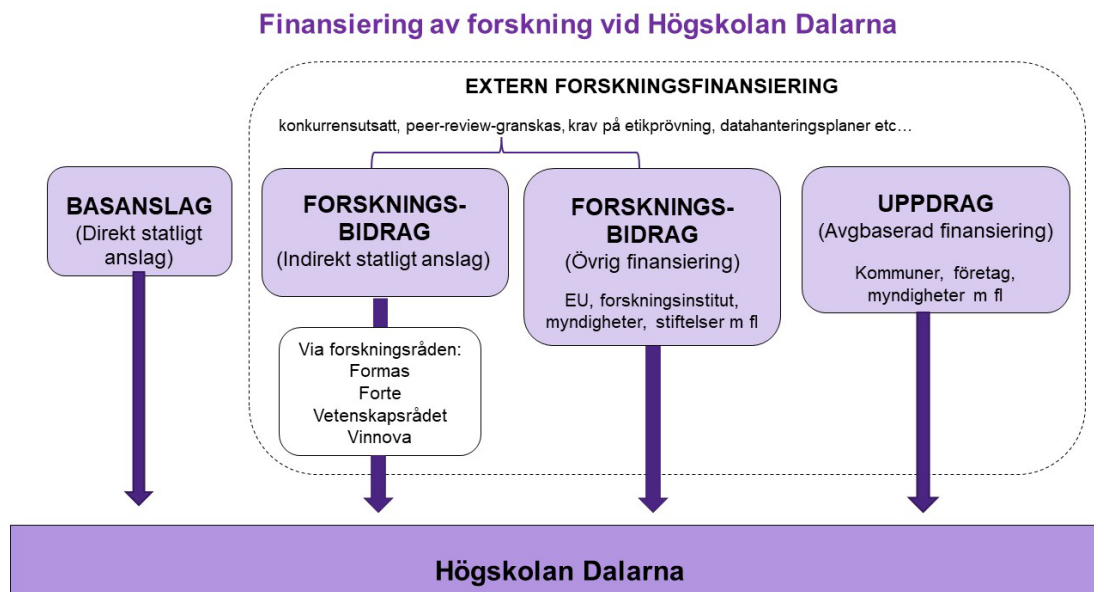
Finansiering av forskning vid Högskolan Dalarna

EXTERN FORSKNINGSFINANSIERING

konkurrensutsatt, peer-review-granskas, krav på etikprövning, datahanteringsplaner etc…

BASANSLAG
(Direkt statligt anslag)

FORSKNINGS-BIDRAG
(Indirekt statligt anslag)

Via forskningsråden:
Formas
Forte
Vetenskapsrådet
Vinnova

FORSKNINGS-BIDRAG
(Övrig finansiering)

EU, forskningsinstitut, myndigheter, stiftelser m fl

UPPDRAG
(Avgbaserad finansiering)

Kommuner, företag, myndigheter m fl

Högskolan Dalarna